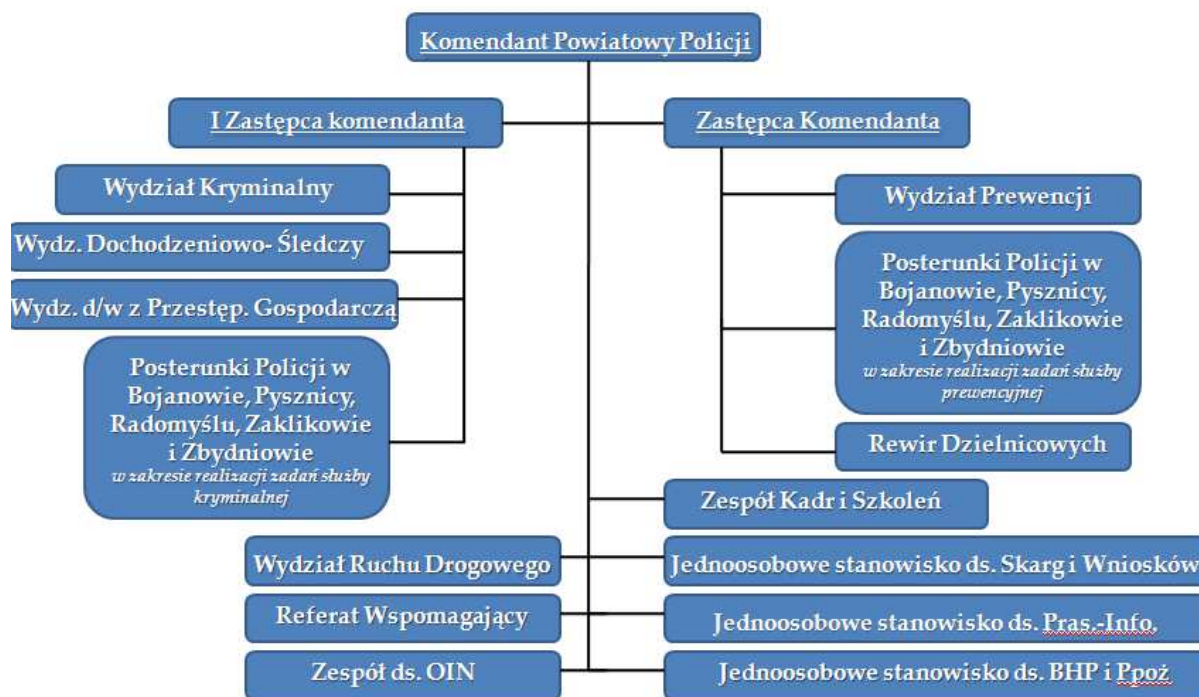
Komendant Powiatowy Policji

I Zastępca komendanta

Zastępca Komendanta

Wydział Kryminalny

Wydz. Dochodzeniowo- Śledczy

Wydz. d/w z Przestęp. Gospodarczą

Posterunki Policji w Bojanowie, Pysznicy, Radomyślu, Zaklikowie i Zbydniowie
w zakresie realizacji zadań służby kryminalnej

Wydział Prewencji

Posterunki Policji w Bojanowie, Pysznicy, Radomyślu, Zaklikowie i Zbydniowie
w zakresie realizacji zadań służby prewencyjnej

Rewir Dzielnicowych

Zespół Kadr i Szkoleń

Wydział Ruchu Drogowego

Jednoosobowe stanowisko ds. Skarg i Wniosków

Referat Wspomagający

Jednoosobowe stanowisko ds. Pras.-Info.

Zespół ds. OIN

Jednoosobowe stanowisko ds. BHP i Ppoż.